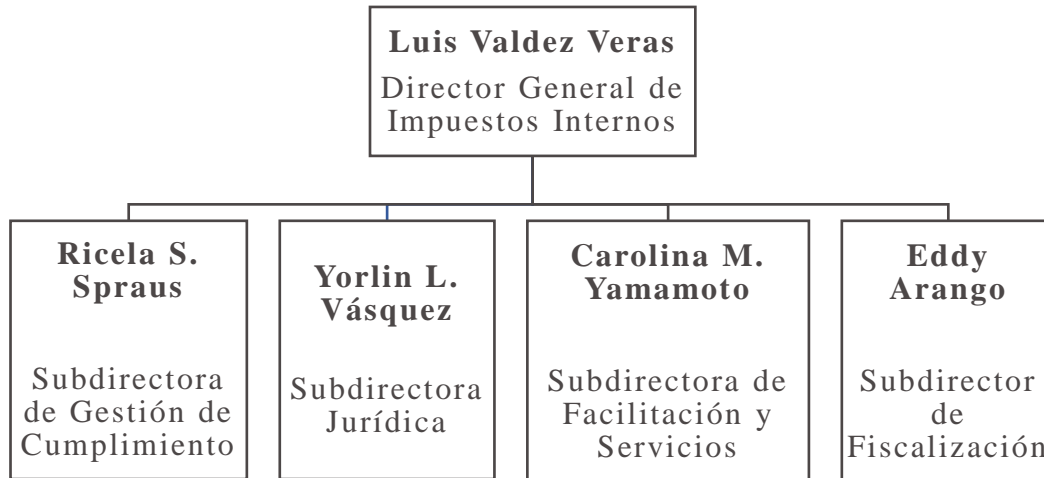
**Luis Valdez Veras**
Director General de Impuestos Internos

**Ricela S. Spraus**
Subdirectora de Gestión de Cumplimiento

**Yorlin L. Vásquez**
Subdirectora Jurídica

**Carolina M. Yamamoto**
Subdirectora de Facilitación y Servicios

**Eddy Arango**
Subdirector de Fiscalizació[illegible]